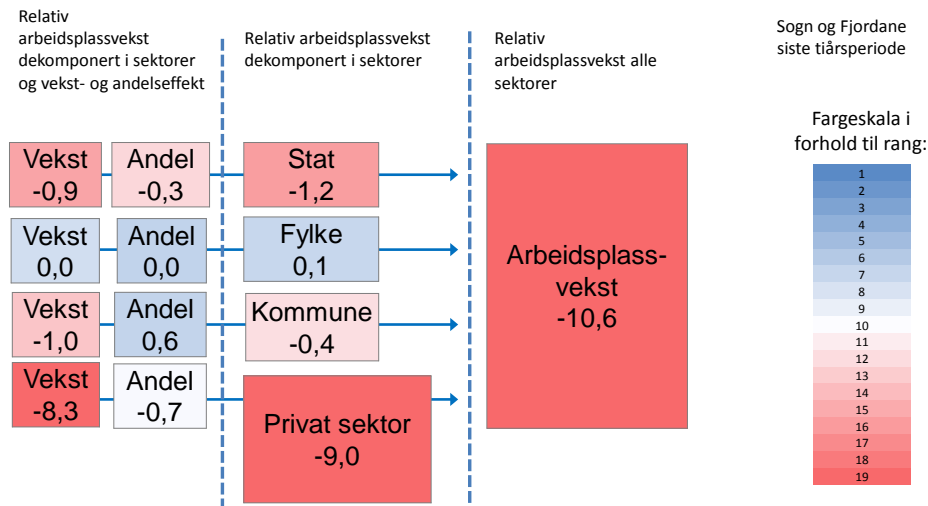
Relativ arbeidsplassvekst dekomponert i sektorer og vekst- og andelseffekt

Relativ arbeidsplassvekst dekomponert i sektorer

Relativ arbeidsplassvekst alle sektorer

Sogn og Fjordane siste tiårsperiode

Vekst -0,9
Andel -0,3
Stat -1,2

Vekst 0,0
Andel 0,0
Fylke 0,1

Vekst -1,0
Andel 0,6
Kommune -0,4

Vekst -8,3
Andel -0,7
Privat sektor -9,0

Arbeidsplassvekst -10,6

Fargeskala i forhold til rang:

1
2
3
4
5
6
7
8
9
10
11
12
13
14
15
16
17
18
19